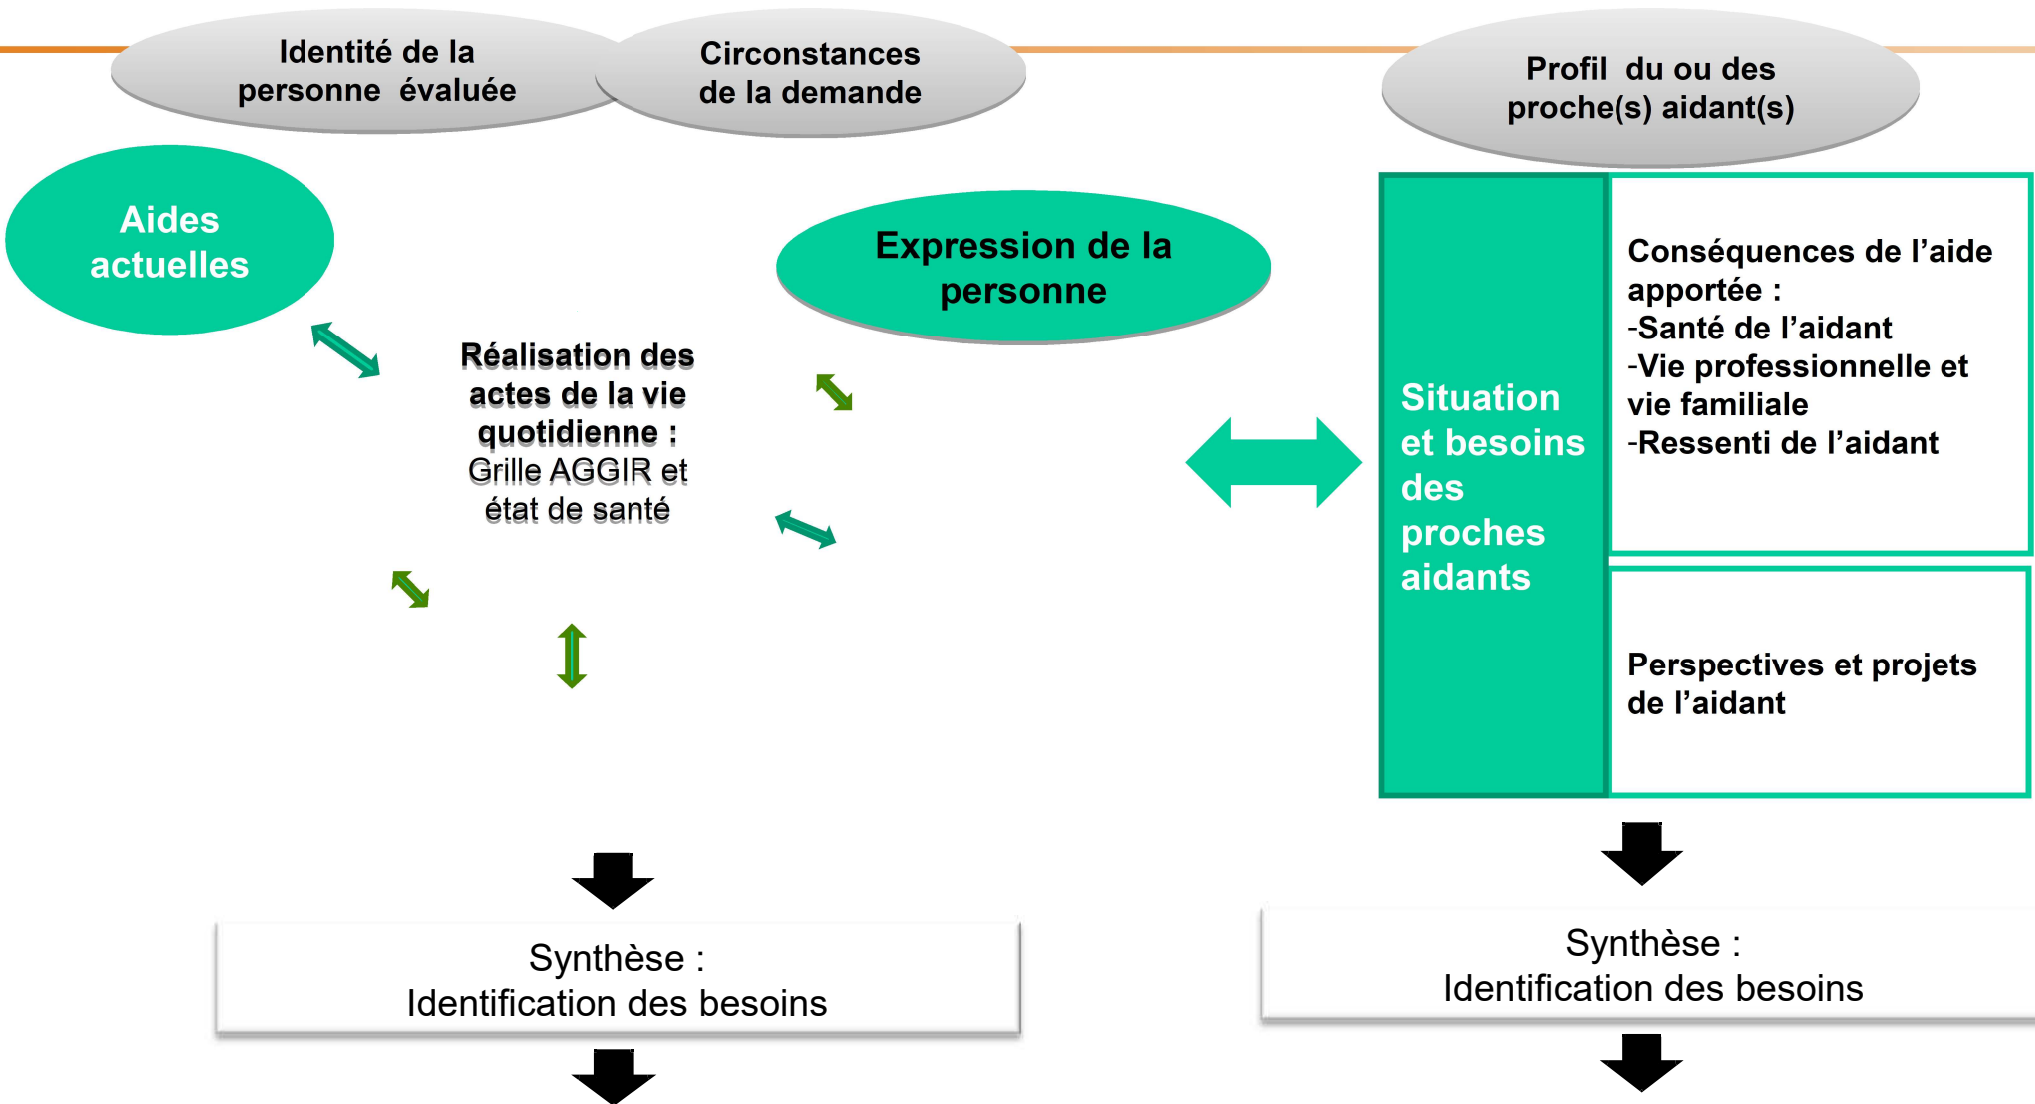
Identité de la personne évaluée

Circonstances de la demande

Profil du ou des proche(s) aidant(s)

Aides actuelles

Expression de la personne

Réalisation des actes de la vie quotidienne : Grille AGGIR et état de santé

Situation et besoins des proches aidants

Conséquences de l'aide apportée :
-Santé de l'aidant
-Vie professionnelle et vie familiale
-Ressenti de l'aidant

Perspectives et projets de l'aidant

Synthèse :
Identification des besoins

Synthèse :
Identification des besoins